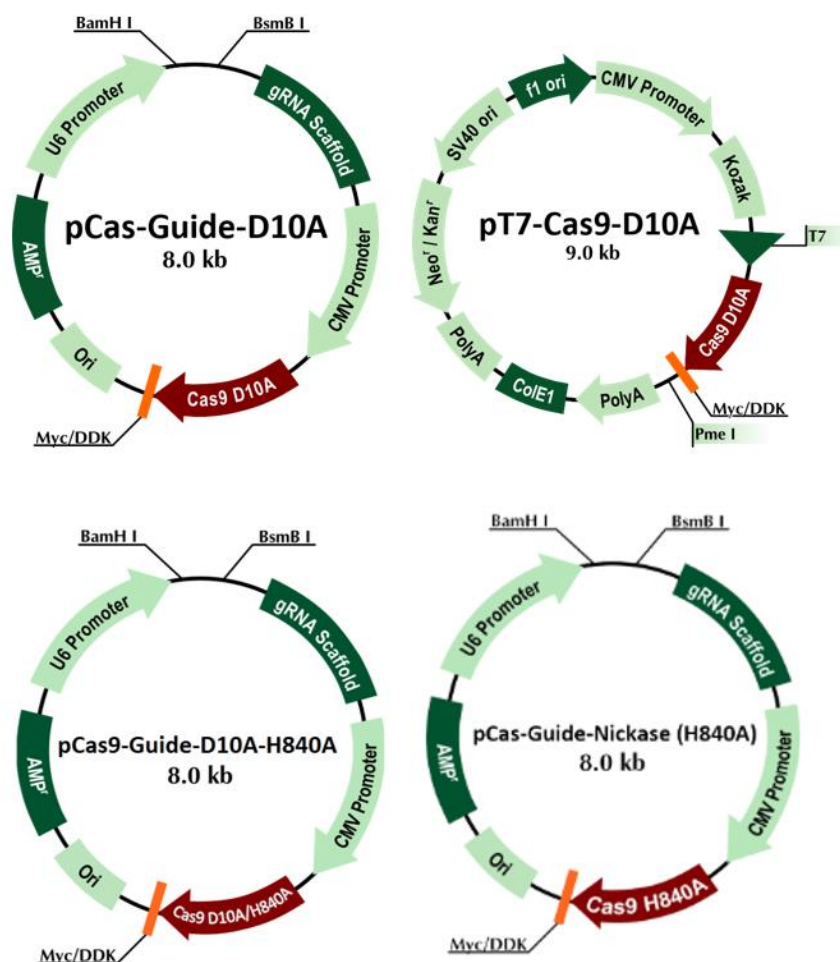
BamH I
BsmB I
U6 Promoter
gRNA Scaffold
AMP$^r$
pCas-Guide-D10A
8.0 kb
CMV Promoter
Ori
Cas9 D10A
Myc/DDK

f1 ori
CMV Promoter
SV40 ori
Kozak
Neo$^r$ / Kan$^r$
pT7-Cas9-D10A
9.0 kb
T7
Cas9 D10A
PolyA
ColE1
PolyA
Myc/DDK
Pme I

BamH I
BsmB I
U6 Promoter
gRNA Scaffold
AMP$^r$
pCas9-Guide-D10A-H840A
8.0 kb
CMV Promoter
Ori
Cas9 D10A/H840A
Myc/DDK

BamH I
BsmB I
U6 Promoter
gRNA Scaffold
AMP$^r$
pCas-Guide-Nickase (H840A)
8.0 kb
CMV Promoter
Ori
Cas9 H840A
Myc/DDK